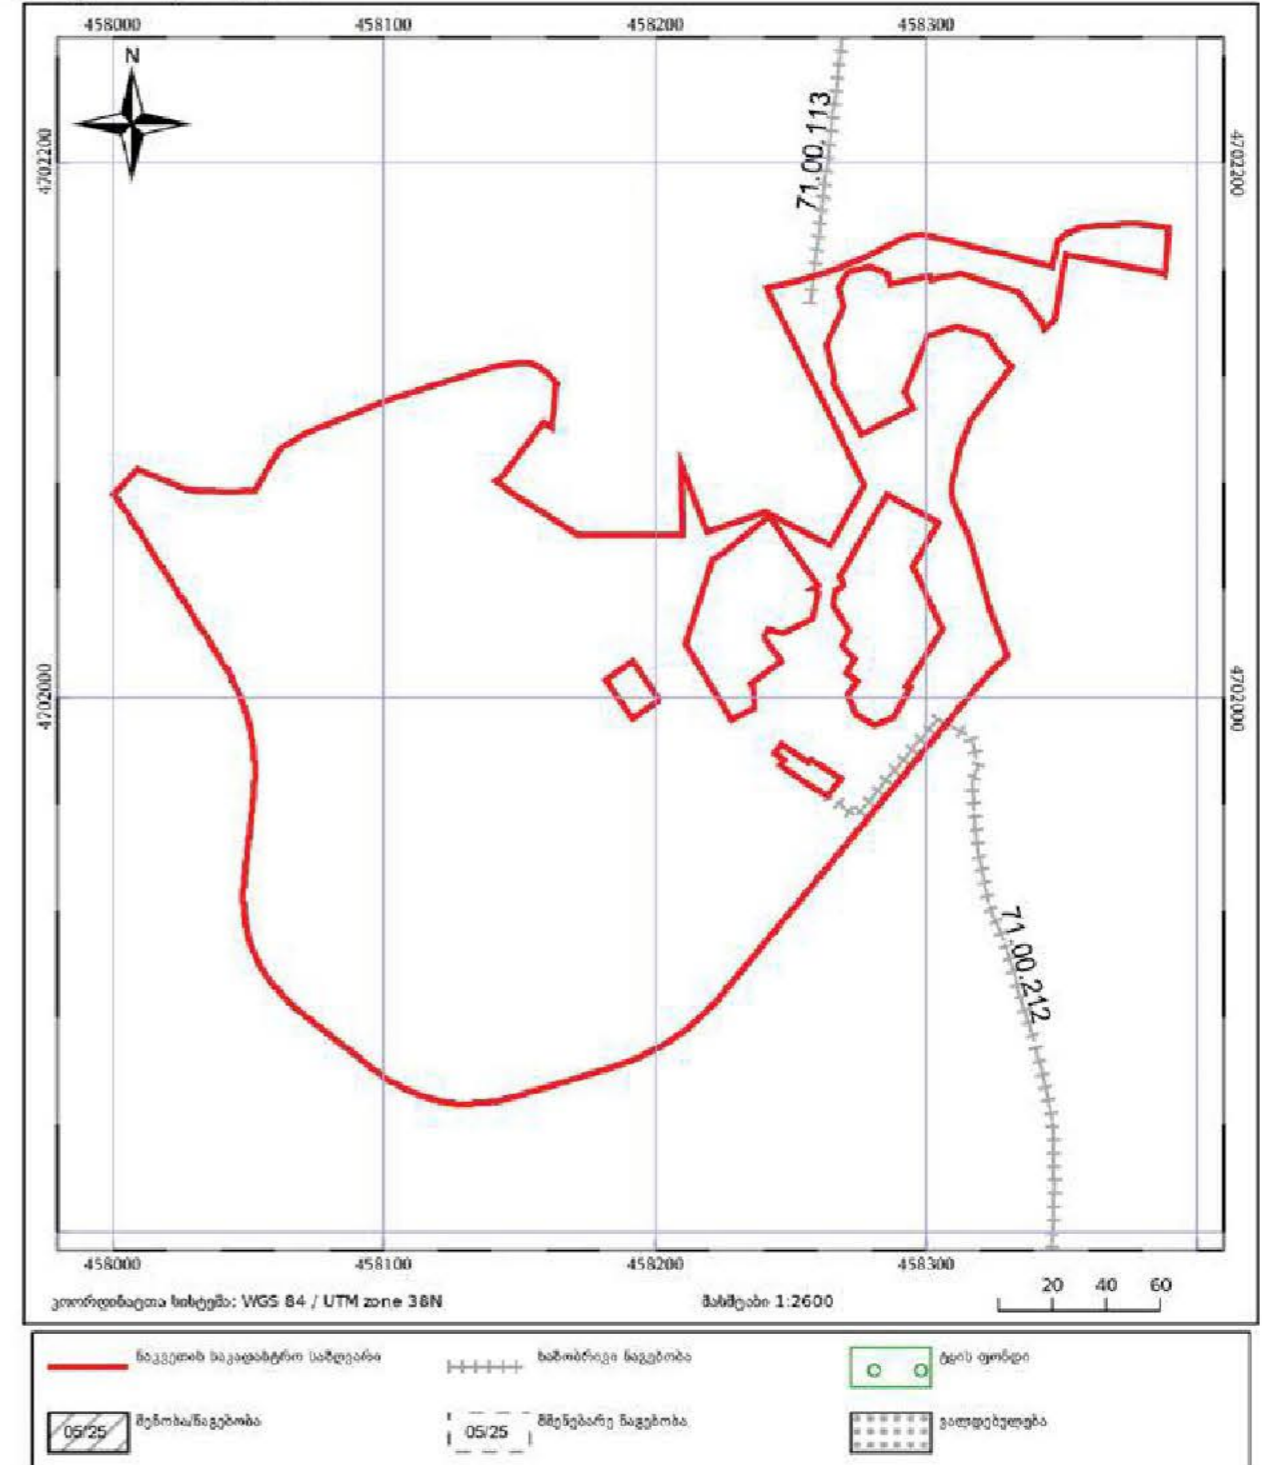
458000
458100
458200
458300
N
4702200
4702200
71.00.113
4702000
4702000
71.00.212
458000
458100
458200
458300
კოორდინატთა სისტემა: WGS 84 / UTM zone 38N
მასშტაბი 1:2600
20 40 60

ნაკვეთის საკადასტრო საზღვარი
საზობრივი ნაგებობა
ტყის ფონდი
05/25 შენობა/ნაგებობა
05/25 მშენებარე ნაგებობა
ვალდებულება